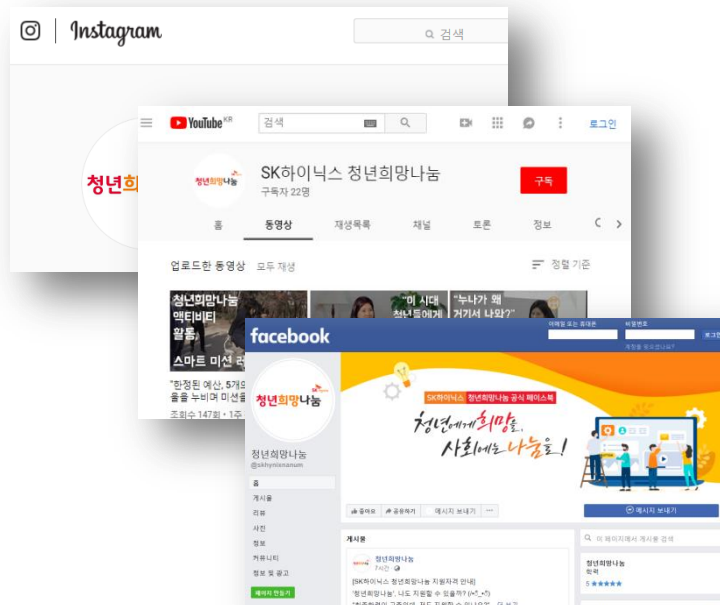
Instagram
검색

청년희

YouTube KR
검색
로그인
청년희망나눔
SK하이닉스 청년희망나눔
구독자 22명
구독
홈
동영상
재생목록
채널
토론
정보
업로드한 동영상
모두 재생
정렬 기준
청년희망나눔 액티비티 활동
스마트 미션 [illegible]
"이 시대 청년들에게
"누나가 왜 거기서 나와?"
"한정된 예산, 5개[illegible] 을 누비며 미션을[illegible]
조회수 147회 • 1주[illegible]

facebook
이메일 또는 휴대폰
비밀번호
로그인
계정을 잊으셨나요?
청년희망나눔
청년희망나눔
@skhynixnanum
홈
게시물
리뷰
사진
정보
커뮤니티
정보 및 광고
페이지 만들기
SK하이닉스 청년희망나눔 공식 페이스북
청년에게 희망을, 사회에는 나눔을!
좋아요
공유하기
메시지 보내기
메시지 보내기
게시물
청년희망나눔
7시간
[SK하이닉스 청년희망나눔 지원자격 안내]
'청년희망나눔', 나도 지원할 수 있을까? (•ˇ_•ˇ)
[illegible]
이 페이지에서 게시물 검색
청년희망나눔
5 ★★★★★